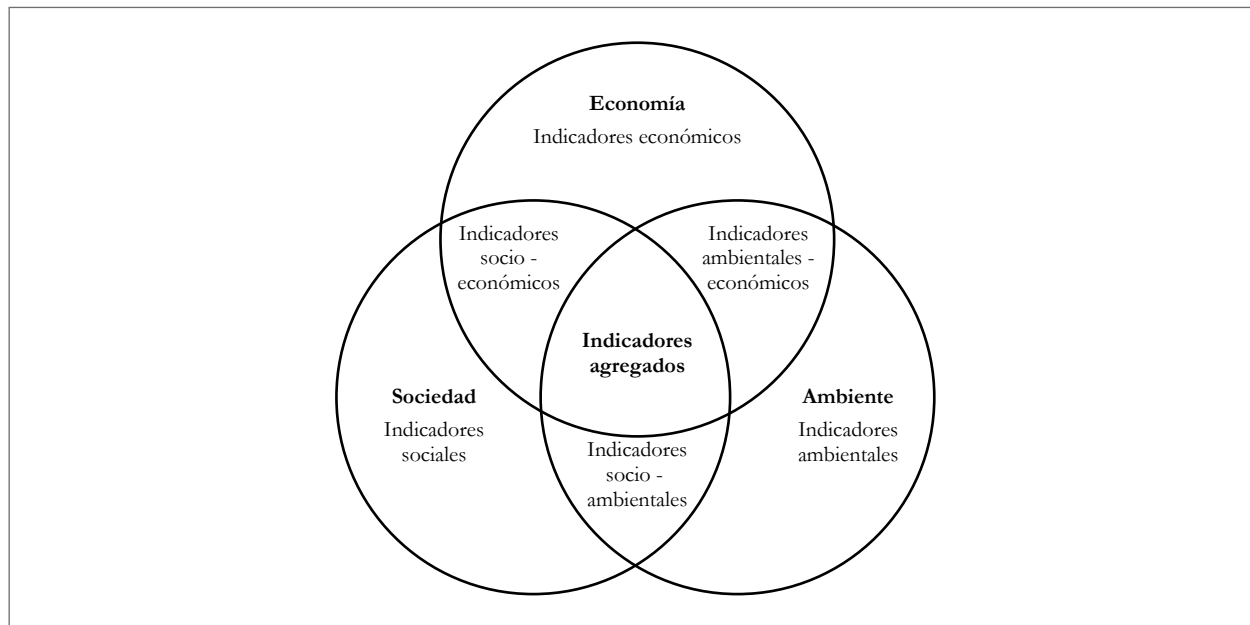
**Economía**
Indicadores económicos

Indicadores socio - económicos

Indicadores ambientales - económicos

**Indicadores agregados**

**Sociedad**
Indicadores sociales

**Ambiente**
Indicadores ambientales

Indicadores socio - ambientales